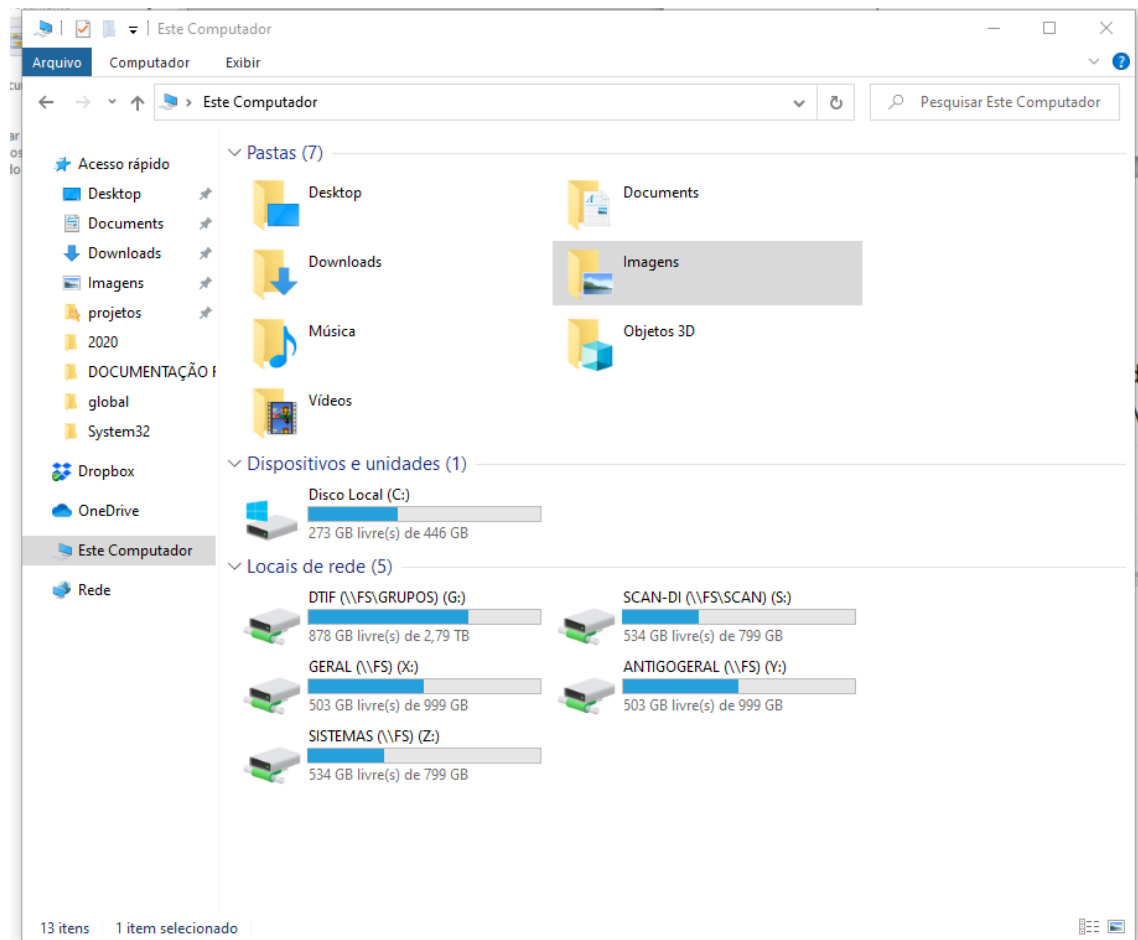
Este Computador

Arquivo Computador Exibir

Este Computador

Pesquisar Este Computador

Acesso rápido
Desktop
Documents
Downloads
Imagens
projetos
2020
DOCUMENTAÇÃO F
global
System32
Dropbox
OneDrive
Este Computador
Rede

Pastas (7)

Desktop
Documents
Downloads
Imagens
Música
Objetos 3D
Vídeos

Dispositivos e unidades (1)

Disco Local (C:)
273 GB livre(s) de 446 GB

Locais de rede (5)

DTIF (\\FS\GRUPOS) (G:)
878 GB livre(s) de 2,79 TB

SCAN-DI (\\FS\SCAN) (S:)
534 GB livre(s) de 799 GB

GERAL (\\FS) (X:)
503 GB livre(s) de 999 GB

ANTIGOGERAL (\\FS) (Y:)
503 GB livre(s) de 999 GB

SISTEMAS (\\FS) (Z:)
534 GB livre(s) de 799 GB

13 itens 1 item selecionado